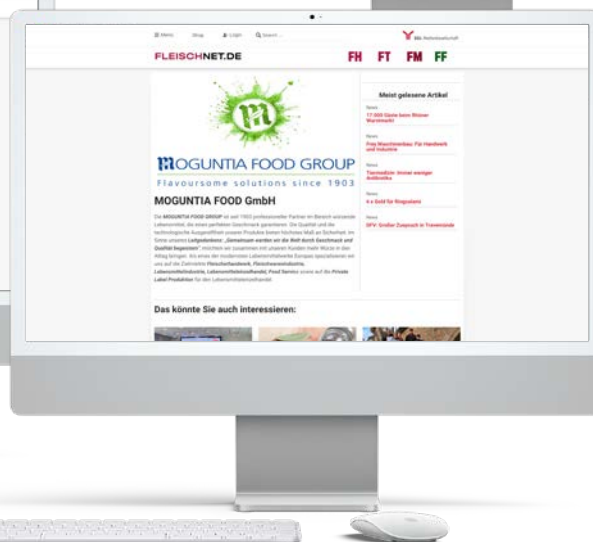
☰ Menu Shop Login Search ...

dfv Mediengruppe

FLEISCHNET.DE

FH FT FM FF

MOGUNTIA FOOD GROUP

Flavoursome solutions since 1903

MOGUNTIA FOOD GmbH

Die MOGUNTIA FOOD GROUP ist seit 1903 professioneller Partner im Bereich würzende Lebensmittel, die einen perfekten Geschmack garantieren. Die Qualität und die technologische Ausgereiftheit unserer Produkte bieten höchstes Maß an Sicherheit. Im Sinne unseres Leitgedankens „Gemeinsam werden wir die Welt durch Geschmack und Qualität begeistern" möchten wir zusammen mit unseren Kunden mehr Würze in den Alltag bringen. Als eines der modernsten Lebensmittelwerke Europas spezialisieren wir uns auf die Zielmärkte Fleischerhandwerk, Fleischwarenindustrie, Lebensmittelindustrie, Lebensmitteleinzelhandel, Food Service sowie auf die Private Label Produktion für den Lebensmitteleinzelhandel.

Meist gelesene Artikel

News
17.000 Gäste beim Rhöner Wurstmarkt

News
Frey Maschinenbau: Für Handwerk und Industrie

News
Tiermedizin: Immer weniger Antibiotika

News
6 x Gold für Ringsdorff

News
DFV: Großer Zuspruch in Travemünde

Das könnte Sie auch interessieren: